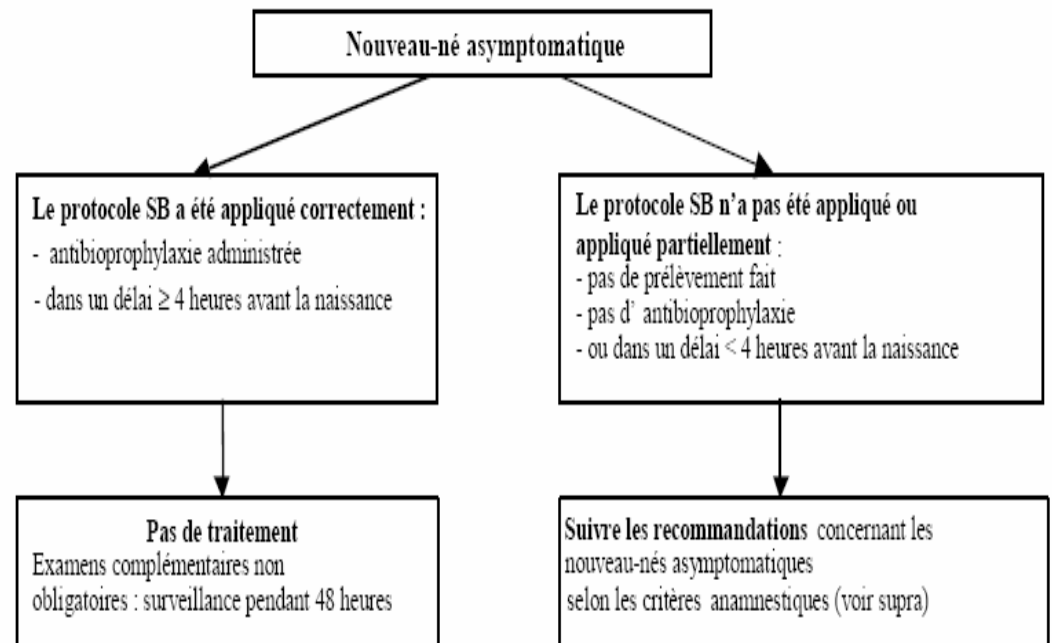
Nouveau-né asymptomatique

Le protocole SB a été appliqué correctement :
- antibioprophylaxie administrée
- dans un délai $\geq$ 4 heures avant la naissance

Le protocole SB n'a pas été appliqué ou appliqué partiellement :
- pas de prélèvement fait
- pas d' antibioprophylaxie
- ou dans un délai < 4 heures avant la naissance

Pas de traitement
Examens complémentaires non obligatoires : surveillance pendant 48 heures

Suivre les recommandations concernant les nouveau-nés asymptomatiques selon les critères anamnestiques (voir supra)